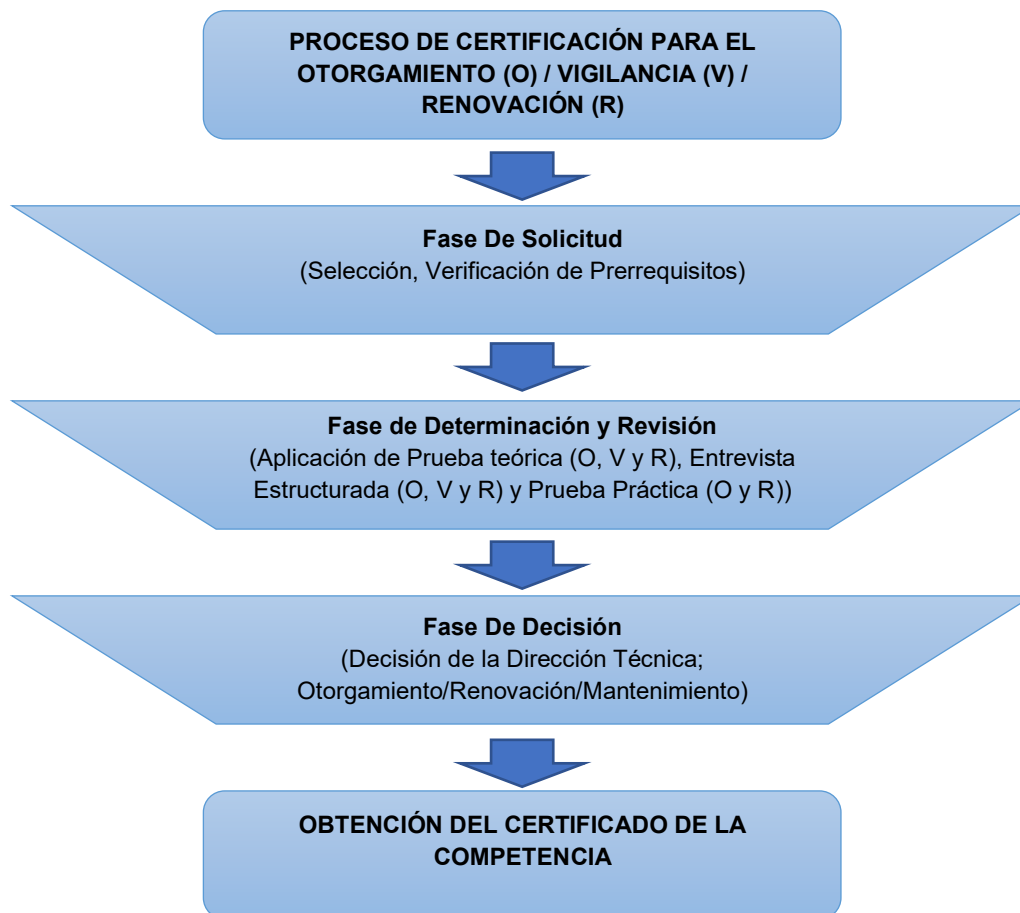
PROCESO DE CERTIFICACIÓN PARA EL OTORGAMIENTO (O) / VIGILANCIA (V) / RENOVACIÓN (R)

Fase De Solicitud
(Selección, Verificación de Prerrequisitos)

Fase de Determinación y Revisión
(Aplicación de Prueba teórica (O, V y R), Entrevista Estructurada (O, V y R) y Prueba Práctica (O y R))

Fase De Decisión
(Decisión de la Dirección Técnica; Otorgamiento/Renovación/Mantenimiento)

OBTENCIÓN DEL CERTIFICADO DE LA COMPETENCIA